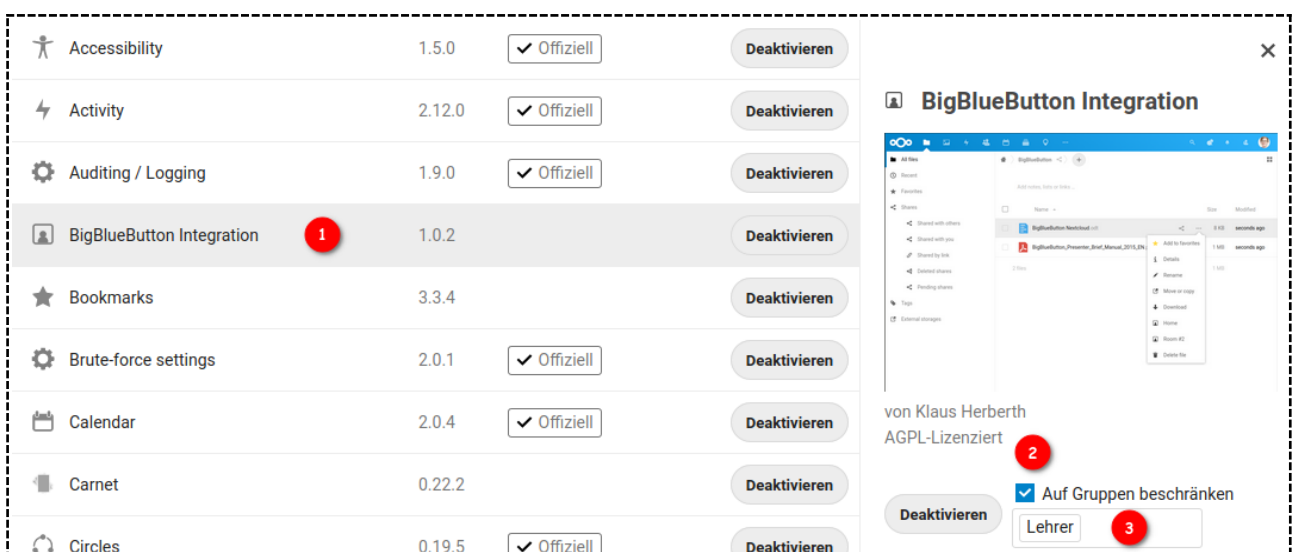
| | | | |
|---|---|---|---|
| Accessibility | 1.5.0 | Offiziell | Deaktivieren |
| Activity | 2.12.0 | Offiziell | Deaktivieren |
| Auditing / Logging | 1.9.0 | Offiziell | Deaktivieren |
| BigBlueButton Integration 1 | 1.0.2 | | Deaktivieren |
| Bookmarks | 3.3.4 | | Deaktivieren |
| Brute-force settings | 2.0.1 | Offiziell | Deaktivieren |
| Calendar | 2.0.4 | Offiziell | Deaktivieren |
| Carnet | 0.22.2 | | Deaktivieren |
| Circles | 0.19.5 | Offiziell | Deaktivieren |

×

BigBlueButton Integration

All files
Recent
Favorites
Shares
Shared with others
Shared with you
Shared by link
Deleted shares
Pending shares
Tags
External storages
BigBlueButton
Add notes, lists or links ...
Name
Size
Modified
BigBlueButton Nextcloud
6 kB
seconds ago
BigBlueButton_Presenter_Brief_Manual_2015_EN
1 MB
seconds ago
Add to favorites
Details
Rename
Move or copy
Download
Home
Room #2
Delete file

von Klaus Herberth
AGPL-Lizenziert
2
Deaktivieren
Auf Gruppen beschränken
Lehrer
3